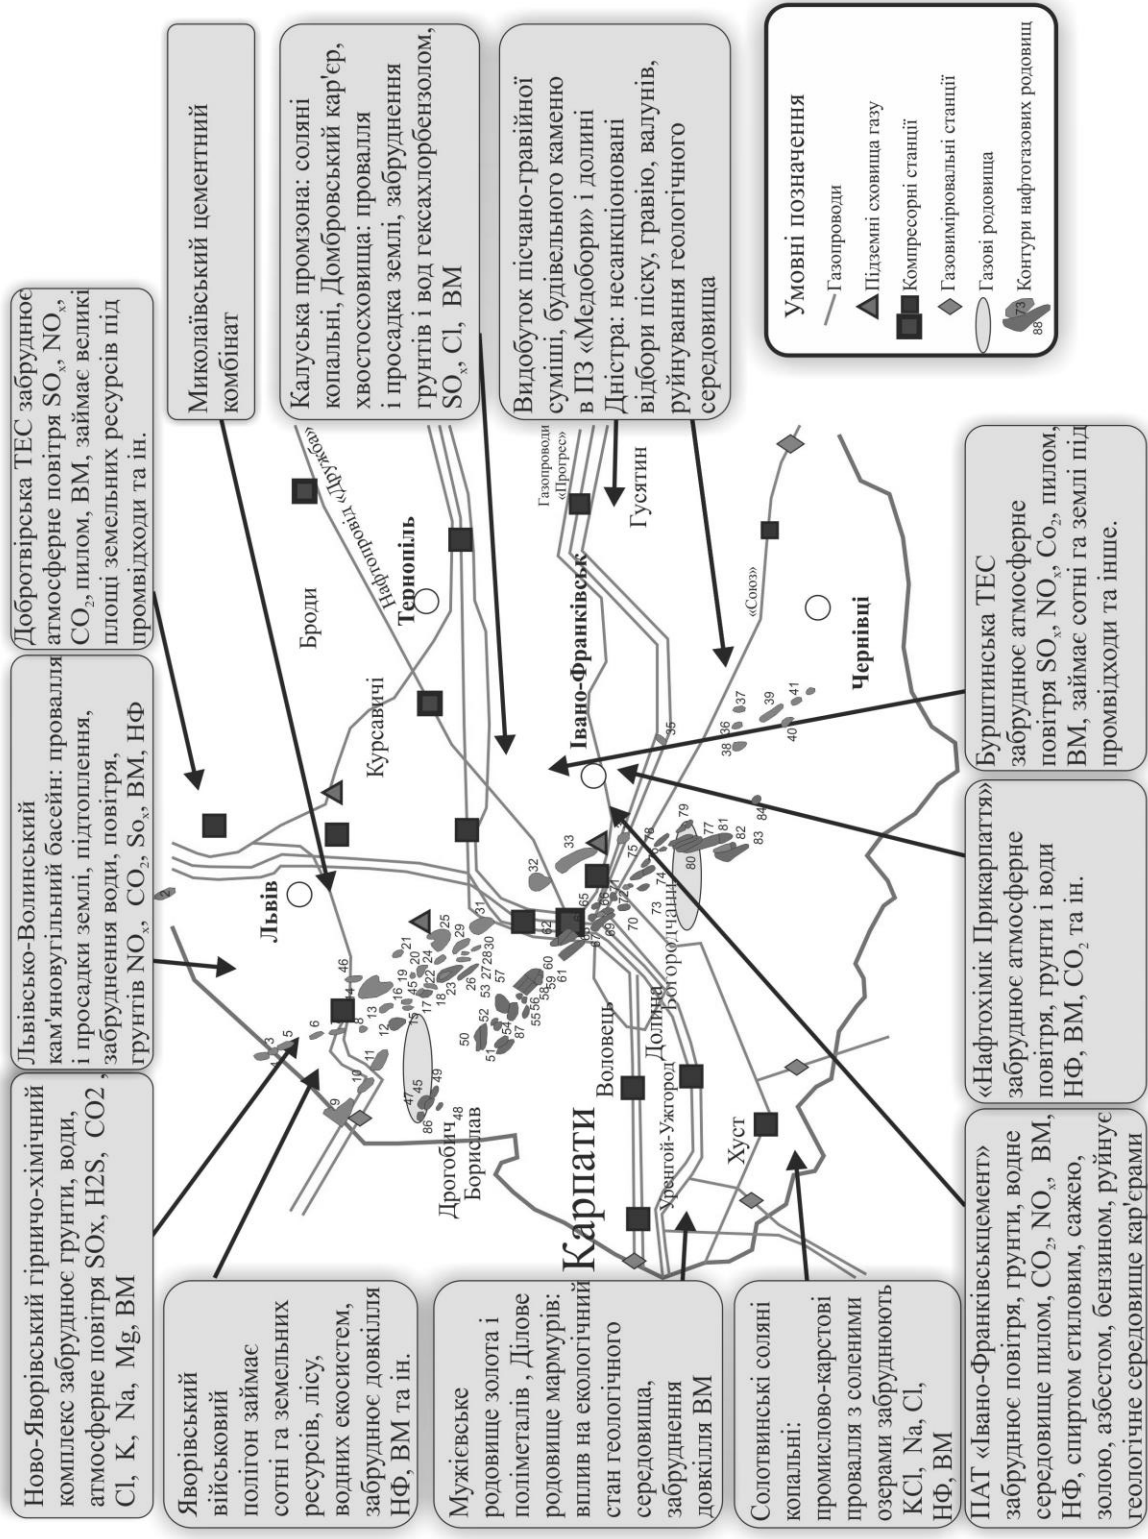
Ново-Яворівський гірничо-хімічний комплекс забруднює грунти, води, атмосферне повітря SOx, H2S, CO2, Cl, K, Na, Mg, BM

Яворівський військовий полігон займає сотні га земельних ресурсів, лісу, водних екосистем, забруднює довкілля НФ, ВМ та ін.

Мужієвське родовище золота і поліметалів, Ділове родовище мармурів: вплив на екологічний стан геологічного середовища, забруднення довкілля ВМ

Солотвинські соляні копальні: промислово-карстові провалля з соленими озерами забруднюють KCl, Na, Cl, НФ, ВМ

ПАТ «Івано-Франківськцемент» забруднює повітря, грунти, водне середовище пилом, $CO_2$, $NO_x$, ВМ, НФ, спиртом етиловим, сажею, золою, азбестом, бензином, руйнує геологічне середовище кар'єрами

Львівсько-Волинський кам'яновугільний басейн: провалля і просадки землі, підтоплення, забруднення води, повітря, грунтів $NO_x$, $CO_2$, $So_x$, ВМ, НФ

Добротвірська ТЕС забруднює атмосферне повітря $SO_x$, $NO_x$, $CO_2$, пилом, ВМ, займає великі площі земельних ресурсів під промвідходи та ін.

Миколаївський цементний комбінат

Калуська промзона: соляні копальні, Домбровський кар'єр, хвостосховища: провалля і просадка землі, забруднення грунтів і вод гексахлорбензолом, $SO_x$, Cl, ВМ

Видобуток піщано-гравійної суміші, будівельного каменю в ПЗ «Медобори» і долині Дністра: несанкціоновані відбори піску, гравію, валунів, руйнування геологічного середовища

Умовні позначення
Газопроводи
Підземні сховища газу
Компресорні станції
Газовимірювальні станції
Газові родовища
Контури нафтогазових родовищ

Бурштинська ТЕС забруднює атмосферне повітря $SO_x$, $NO_x$, $Co_2$, пилом, ВМ, займає сотні га землі під промвідходи та інше.

«Нафтохімік Прикарпаття» забруднює атмосферне повітря, грунти і води НФ, ВМ, $CO_2$ та ін.

Львів
Броди
Курсавичі
Тернопіль
Нафтопровід «Дружба»
Газопроводи «Прогрес»
Гусятин
Івано-Франківськ
«Союз»
Чернівці
Дрогобич
Борислав
Карпати
Воловець
Долина
Богородчани
Уренгой-Ужгород
Хуст
3 5 6 9 10 11 12 13 8 44 46 16 19 21 45 20 15 17 22 24 25 18 23 29 26 27 28 30 31 47 45 49 86 48 50 52 53 57 51 54 55 56 87 58 59 60 61 32 33 62 65 64 67 69 70 73 74 75 76 78 79 80 77 81 82 83 84 35 36 37 38 39 40 41 73 88